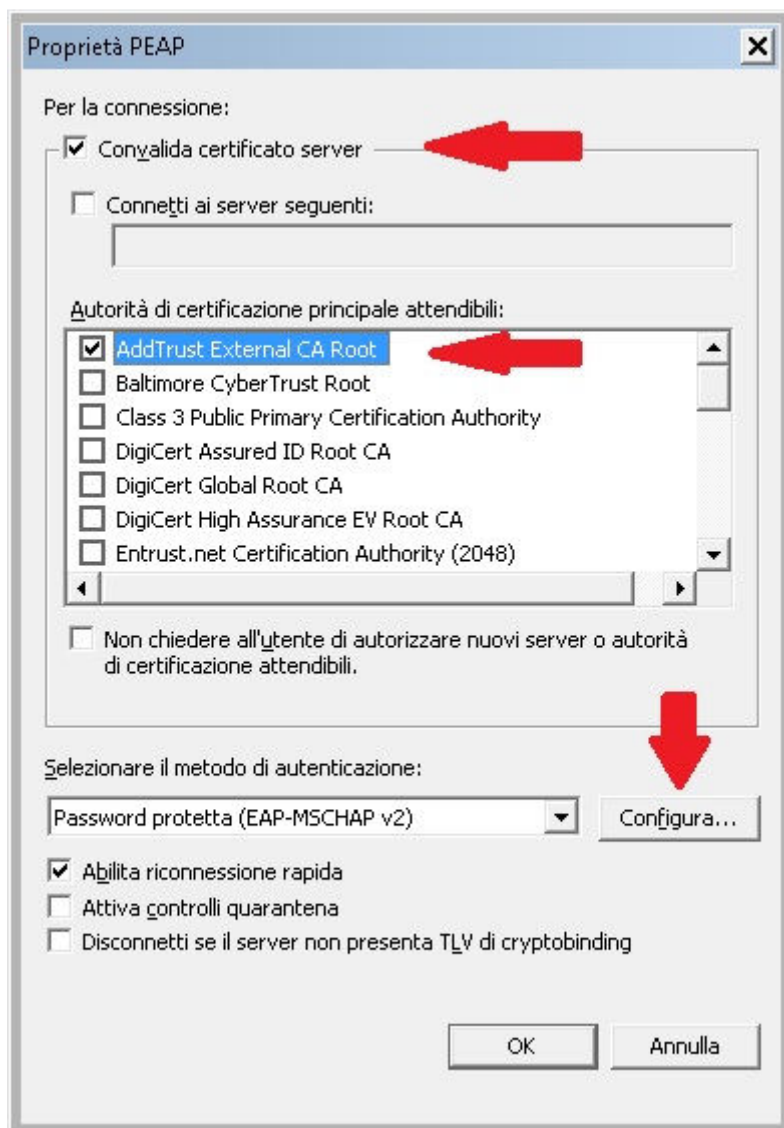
Proprietà PEAP

Per la connessione:

Convalida certificato server

Connetti ai server seguenti:

Autorità di certificazione principale attendibili:

AddTrust External CA Root
Baltimore CyberTrust Root
Class 3 Public Primary Certification Authority
DigiCert Assured ID Root CA
DigiCert Global Root CA
DigiCert High Assurance EV Root CA
Entrust.net Certification Authority (2048)

Non chiedere all'utente di autorizzare nuovi server o autorità di certificazione attendibili.

Selezionare il metodo di autenticazione:

Password protetta (EAP-MSCHAP v2)

Configura...

Abilita riconnessione rapida
Attiva controlli quarantena
Disconnetti se il server non presenta TLV di cryptobinding

OK

Annulla